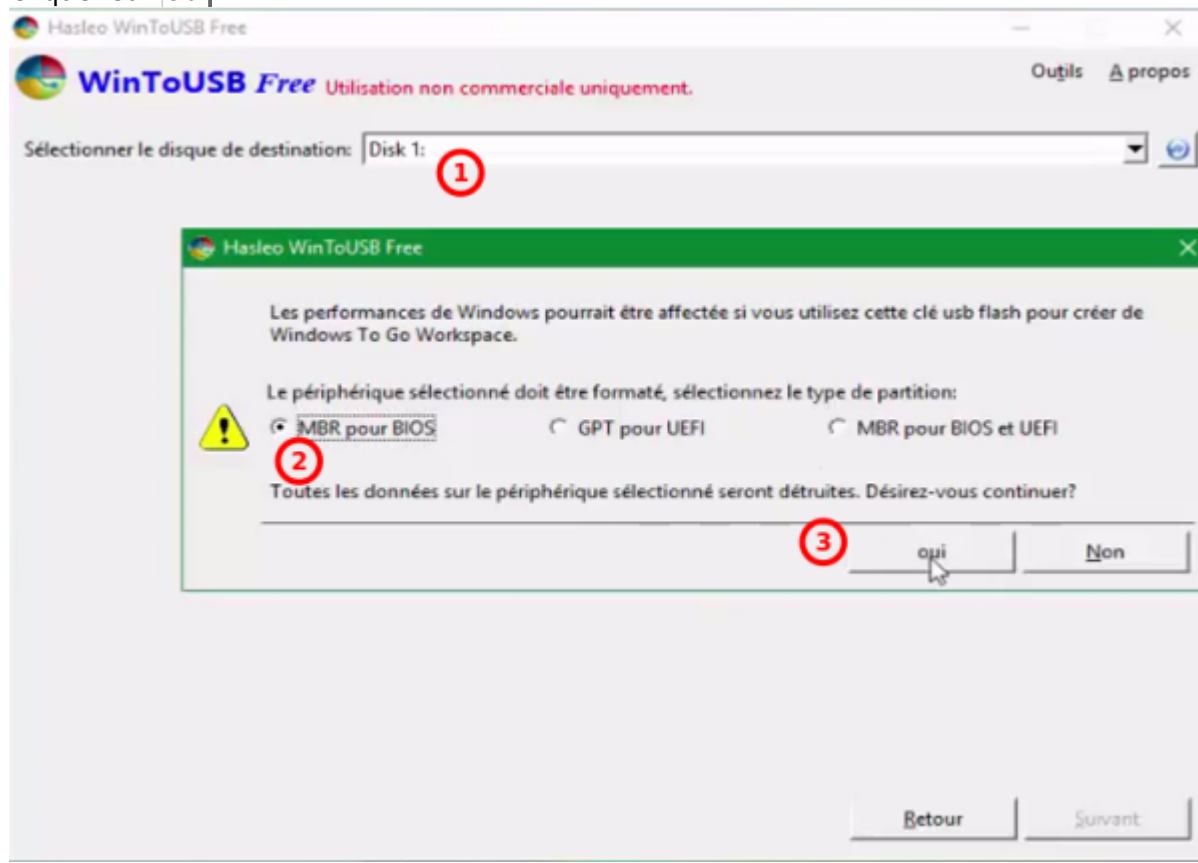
Hasleo WinToUSB Free

WinToUSB Free Utilisation non commerciale uniquement.

Outils A propos

Sélectionner le disque de destination: Disk 1:

1

Hasleo WinToUSB Free

Les performances de Windows pourrait être affectée si vous utilisez cette clé usb flash pour créer de Windows To Go Workspace.

Le périphérique sélectionné doit être formaté, sélectionnez le type de partition:

MBR pour BIOS GPT pour UEFI MBR pour BIOS et UEFI

2

Toutes les données sur le périphérique sélectionné seront détruites. Désirez-vous continuer?

3

oui Non

Retour Suivant